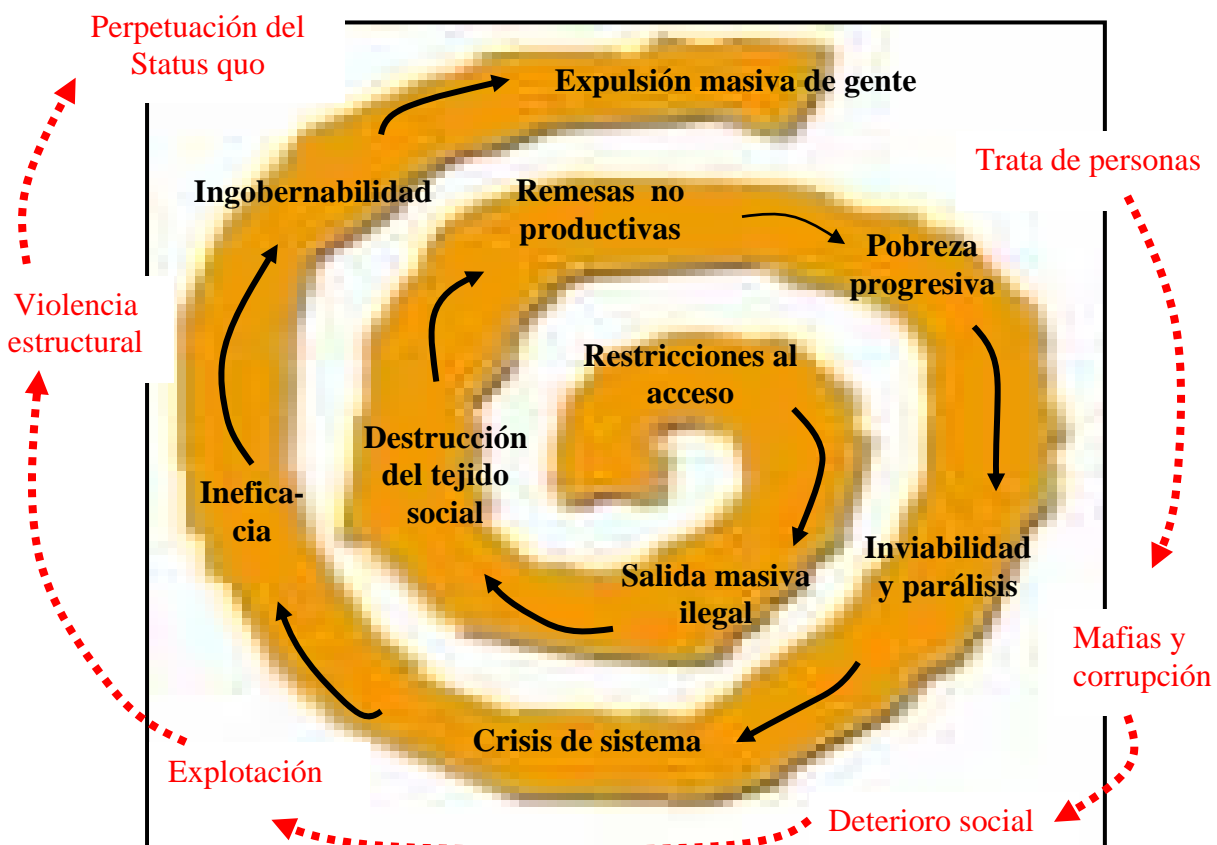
Perpetuación del Status quo

Expulsión masiva de gente

Trata de personas

Ingobernabilidad

Remesas no productivas

Pobreza progresiva

Violencia estructural

Restricciones al acceso

Destrucción del tejido social

Inefica-cia

Inviabilidad y parálisis

Salida masiva ilegal

Mafias y corrupción

Crisis de sistema

Explotación

Deterioro social